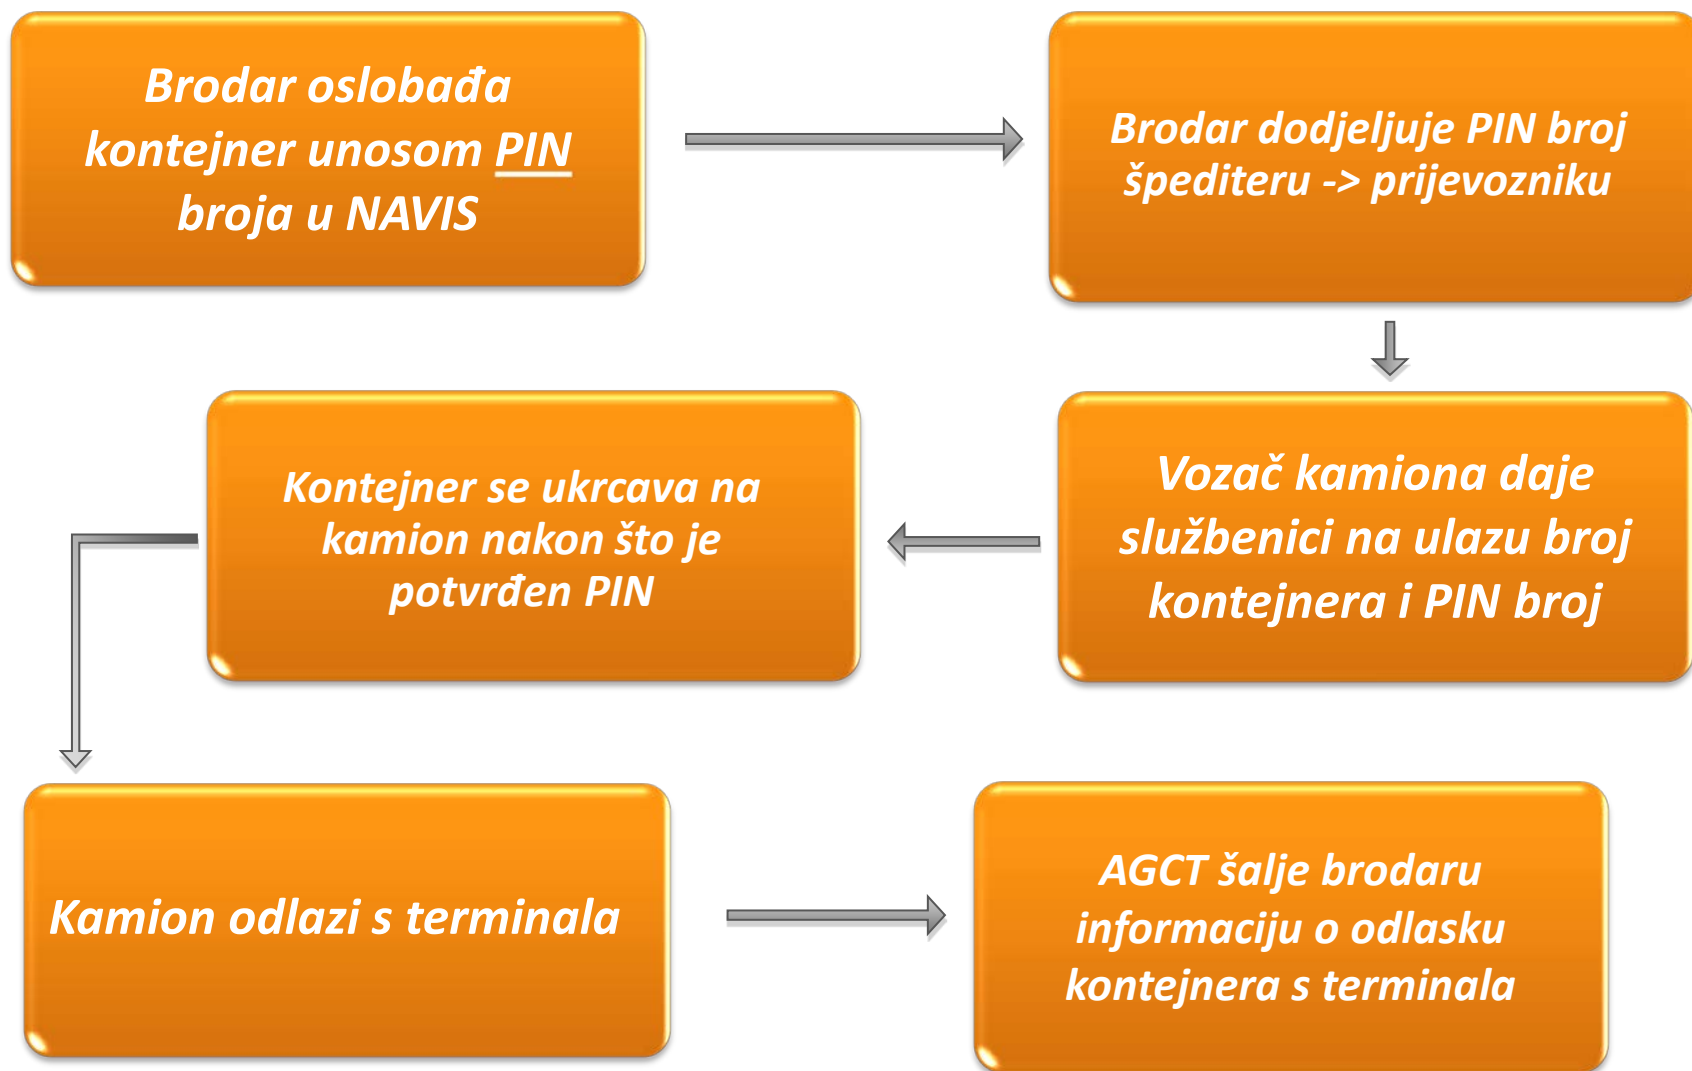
Brodar oslobađa kontejner unosom PIN broja u NAVIS

Brodar dodjeljuje PIN broj špediteru -> prijevozniku

Vozač kamiona daje službenici na ulazu broj kontejnera i PIN broj

Kontejner se ukrcava na kamion nakon što je potvrđen PIN

Kamion odlazi s terminala

AGCT šalje brodaru informaciju o odlasku kontejnera s terminala